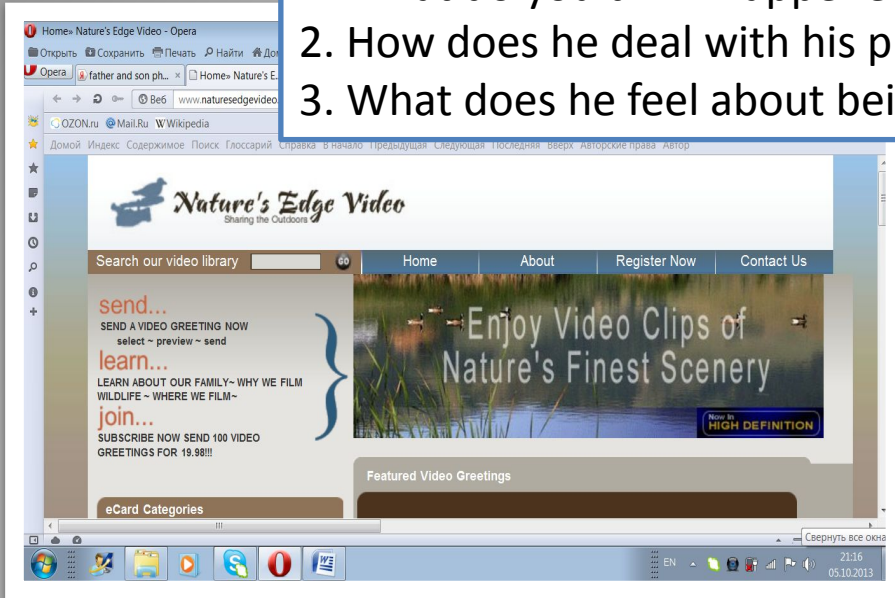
Home» Nature's Edge Video - Opera

Открыть Сохранить Печать Найти Дом

Opera father and son ph... Home» Nature's E...

Веб www.naturesedgevideo.

OZON.ru Mail.Ru Wikipedia

Домой Индекс Содержимое Поиск Глоссарий Справка В начало Предыдущая Следующая Последняя Вверх Авторские права Автор

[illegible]

2. How does he deal with his p

3. What does he feel about bei

Nature's Edge Video
Sharing the Outdoors

Search our video library GO

Home | About | Register Now | Contact Us

send...
SEND A VIDEO GREETING NOW
select ~ preview ~ send

learn...
LEARN ABOUT OUR FAMILY~ WHY WE FILM WILDLIFE ~ WHERE WE FILM~

join...
SUBSCRIBE NOW SEND 100 VIDEO GREETINGS FOR 19.98!!!

Enjoy Video Clips of Nature's Finest Scenery

Now In HIGH DEFINITION

Featured Video Greetings

eCard Categories

Свернуть все окна

EN

21:16
05.10.2013